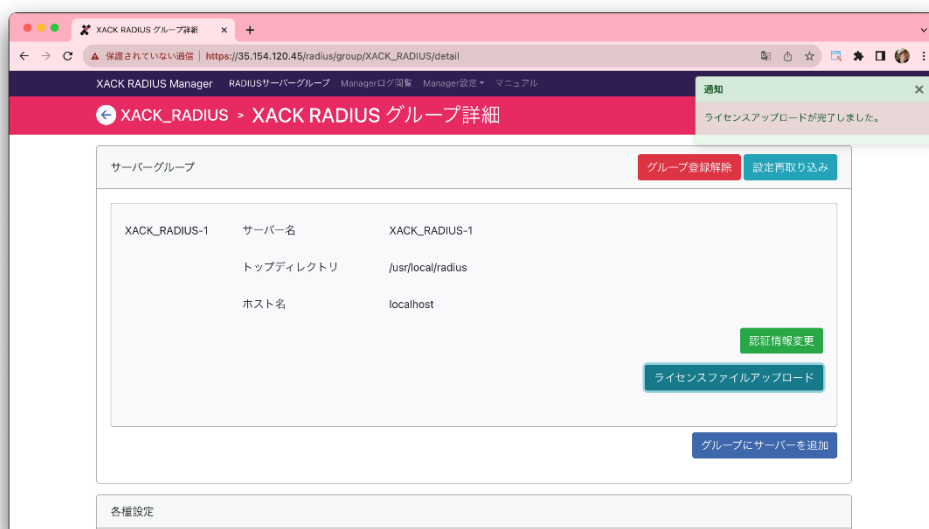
XACK RADIUS グループ詳細 ×

+

保護されていない通信 | https://35.154.120.45/radius/group/XACK_RADIUS/detail

XACK RADIUS Manager RADIUSサーバーグループ Managerログ閲覧 Manager設定 マニュアル

通知 ×

ライセンスアップロードが完了しました。

XACK_RADIUS > XACK RADIUS グループ詳細

サーバーグループ

グループ登録解除 設定再取り込み

XACK_RADIUS-1 サーバー名 XACK_RADIUS-1

トップディレクトリ /usr/local/radius

ホスト名 localhost

認証情報変更

ライセンスファイルアップロード

グループにサーバーを追加

各種設定